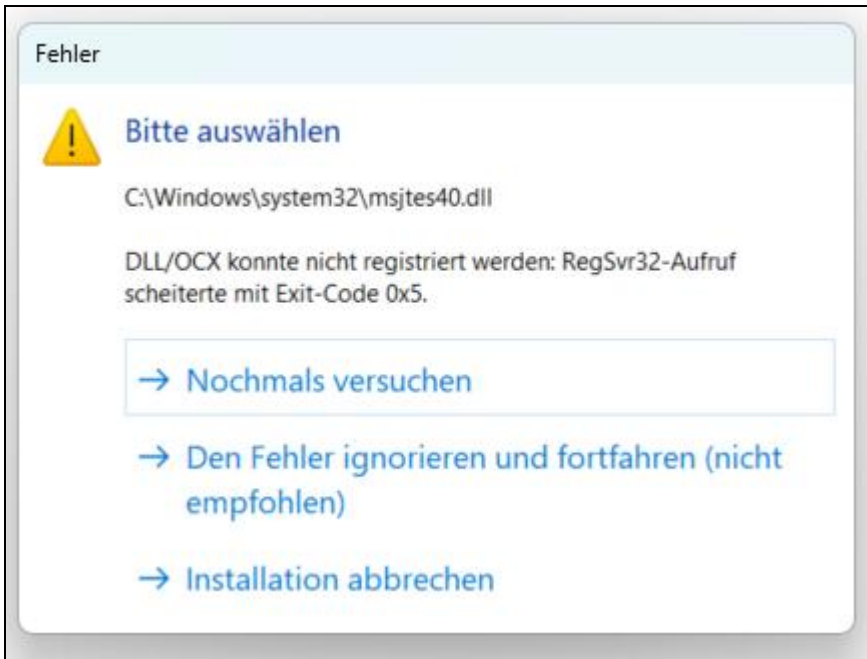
Fehler

Bitte auswählen

C:\Windows\system32\msjtes40.dll

DLL/OCX konnte nicht registriert werden: RegSvr32-Aufruf scheiterte mit Exit-Code 0x5.

→ Nochmals versuchen

→ Den Fehler ignorieren und fortfahren (nicht empfohlen)

→ Installation abbrechen